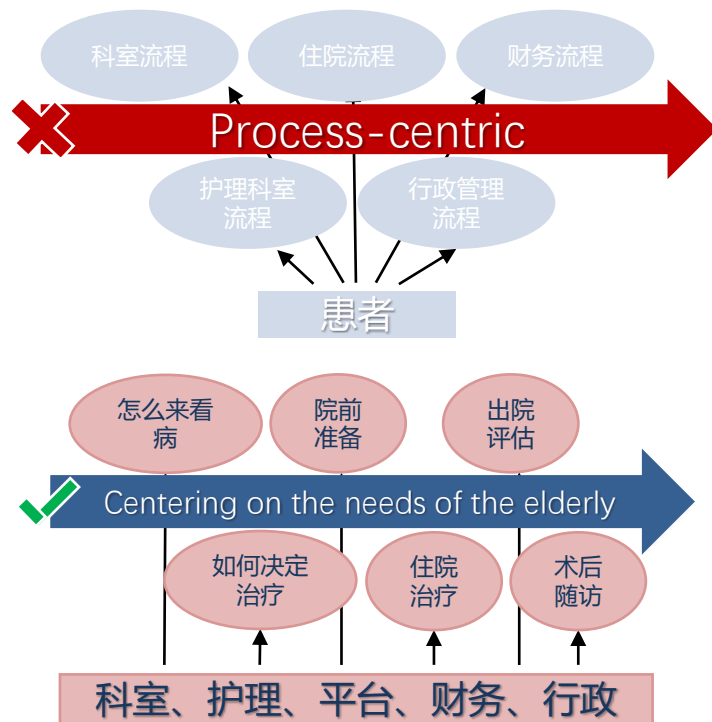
科室流程

住院流程

财务流程

Process-centric

护理科室流程

行政管理流程

患者

怎么来看病

院前准备

出院评估

Centering on the needs of the elderly

如何决定治疗

住院治疗

术后随访

科室、护理、平台、财务、行政